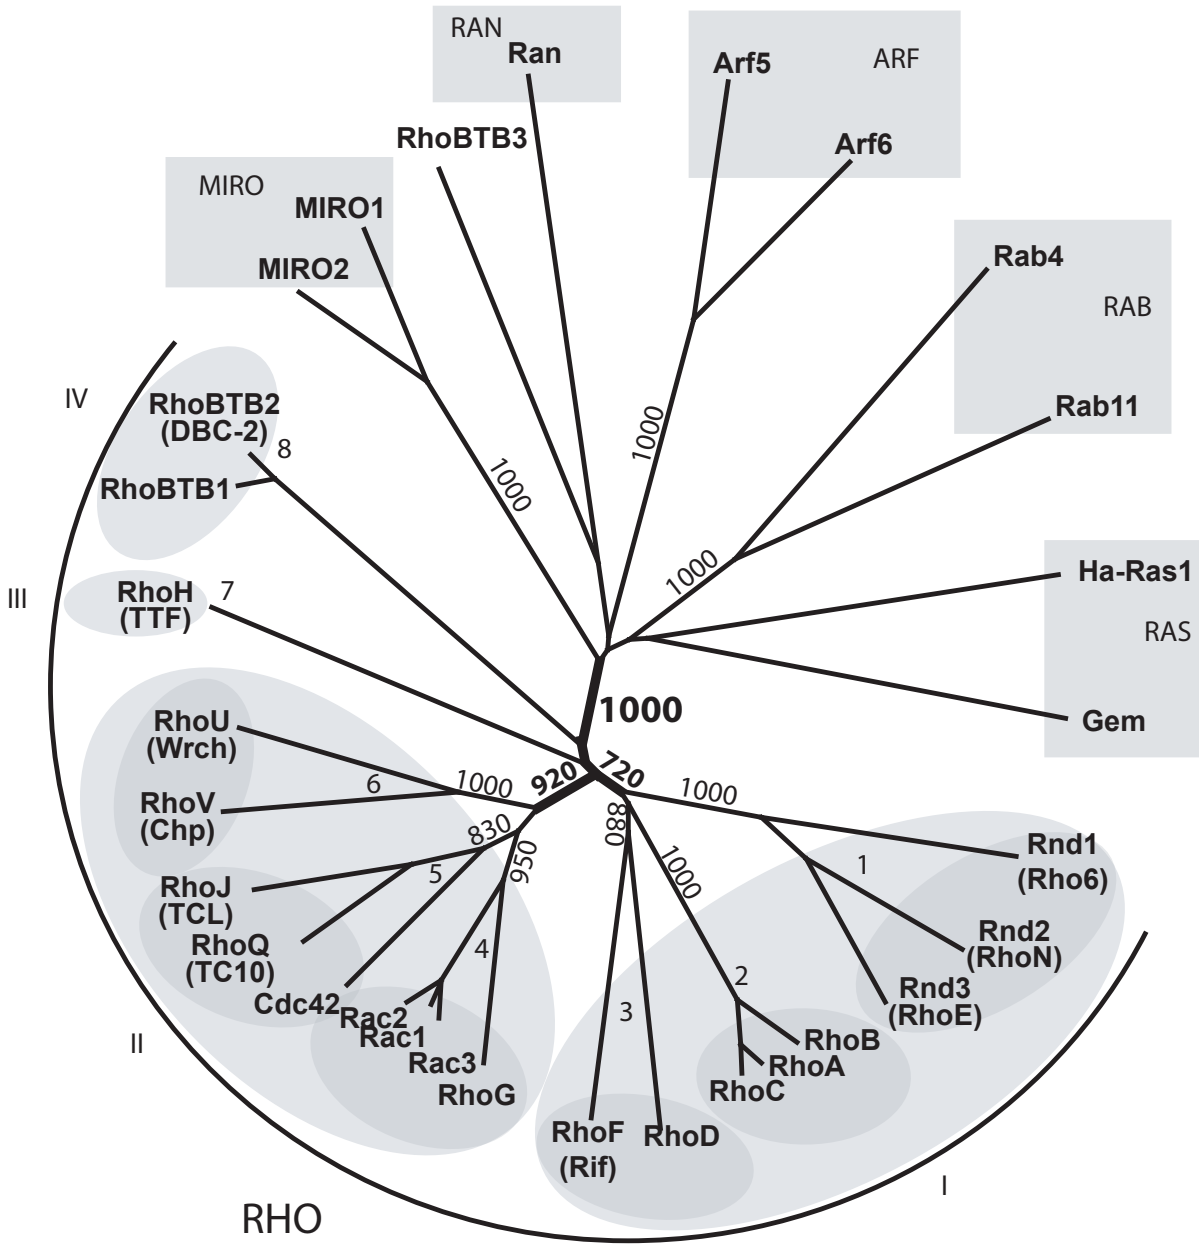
RAN
Ran

Arf5
ARF
Arf6

RhoBTB3

MIRO
MIRO1
MIRO2

Rab4
RAB
Rab11

IV
RhoBTB2
(DBC-2)
8
RhoBTB1

1000
1000
1000

III
RhoH
(TTF)
7

Ha-Ras1
RAS
Gem

1000

RhoU
(Wrch)
6
1000
920
720
1000
RhoV
(Chp)
830
880
950
1000
5
RhoJ
(TCL)
RhoQ
(TC10)
4
Cdc42
Rac2
Rac1
Rac3
RhoG
II

1
Rnd1
(Rho6)
Rnd2
(RhoN)
Rnd3
(RhoE)
2
RhoB
RhoA
RhoC
3
RhoF
(Rif)
RhoD
I

RHO